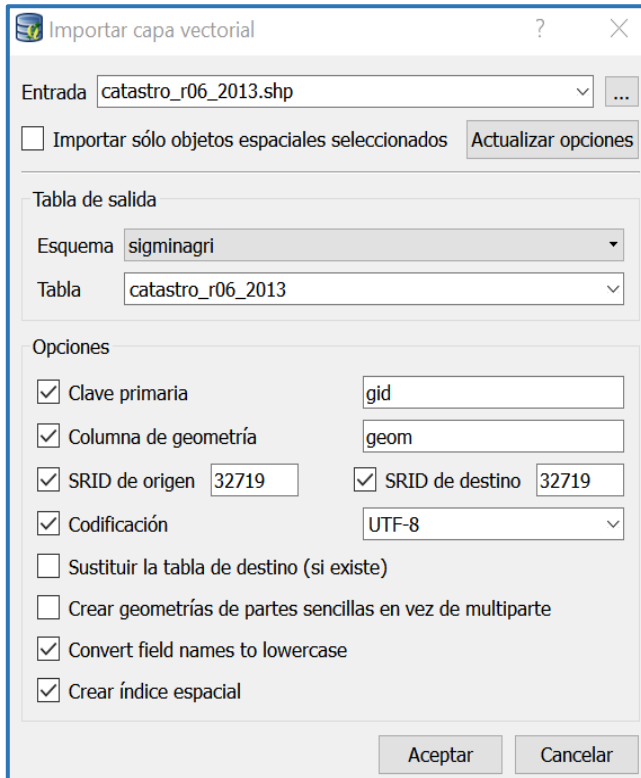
Importar capa vectorial ? ×

Entrada catastro_r06_2013.shp ...

Importar sólo objetos espaciales seleccionados Actualizar opciones

Tabla de salida

Esquema sigminagri

Tabla catastro_r06_2013

Opciones

Clave primaria gid

Columna de geometría geom

SRID de origen 32719 SRID de destino 32719

Codificación UTF-8

Sustituir la tabla de destino (si existe)

Crear geometrías de partes sencillas en vez de multiparte

Convert field names to lowercase

Crear índice espacial

Aceptar Cancelar